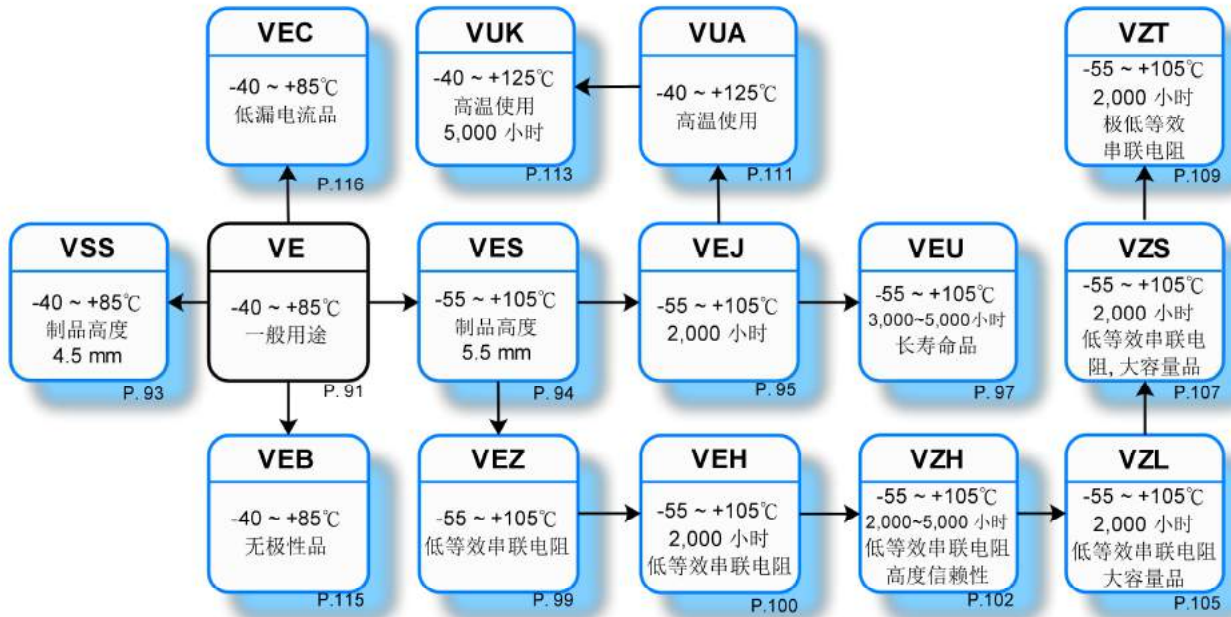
VEC
-40 ~ +85℃
低漏电流品
P.116

VUK
-40 ~ +125℃
高温使用
5,000 小时
P.113

VUA
-40 ~ +125℃
高温使用
P.111

VZT
-55 ~ +105℃
2,000 小时
极低等效
串联电阻
P.109

VSS
-40 ~ +85℃
制品高度
4.5 mm
P. 93

VE
-40 ~ +85℃
一般用途
P. 91

VES
-55 ~ +105℃
制品高度
5.5 mm
P. 94

VEJ
-55 ~ +105℃
2,000 小时
P. 95

VEU
-55 ~ +105℃
3,000~5,000小时
长寿命品
P. 97

VZS
-55 ~ +105℃
2,000 小时
低等效串联电阻, 大容量品
P.107

VEB
-40 ~ +85℃
无极性品
P.115

VEZ
-55 ~ +105℃
低等效串联电阻
P. 99

VEH
-55 ~ +105℃
2,000 小时
低等效串联电阻
P.100

VZH
-55 ~ +105℃
2,000~5,000 小时
低等效串联电阻
高度信赖性
P.102

VZL
-55 ~ +105℃
2,000 小时
低等效串联电阻
大容量品
P.105